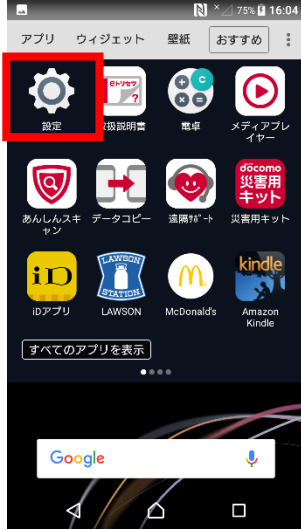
75% 16:04

アプリ ウィジェット 壁紙 おすすめ

設定
トリセツ
取扱説明書
電卓
メディアプレイヤー
あんしんスキャン
データコピー
遠隔ｻﾎﾟｰﾄ
docomo
災害用
キット
災害用キット
iD
iDアプリ
LAWSON
STATION
LAWSON
McDonald's
kindle
Amazon Kindle

すべてのアプリを表示

Google